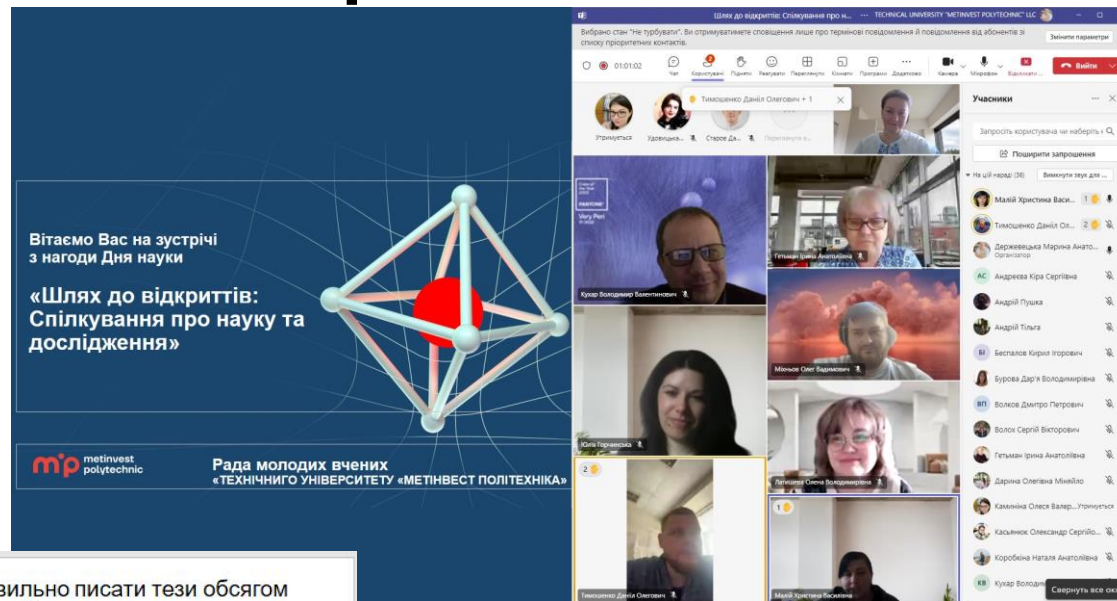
Вітаємо Вас на зустрічі з нагоди Дня науки

«Шлях до відкриттів: Спілкування про науку та дослідження»

mp metinvest polytechnic

Рада молодих вчених «ТЕХНІЧНОГО УНІВЕРСИТЕТУ «МЕТІНВЕСТ ПОЛІТЕХНІКА»

вильно писати тези обсягом

Шлях до відкриттів: Спілкування про н... ··· TECHNICAL UNIVERSITY "METINVEST POLYTECHNIC" LLC

Вибрано стан "Не турбувати". Ви отримуватимете сповіщення лише про термінові повідомлення й повідомлення від абонентів зі списку пріоритетних контактів.

Змінити параметри

01:01:02

Чат Користувачі Підняти Реагувати Переглянути Кімнати Програми Додатково Камера Мікрофон Відключити Вийти

Тимошенко Даніл Олегович + 1

Утримується Удовиченко... Старов Да... Переглянути в...

Учасники

Запросіть користувача чи наберіть н

Поширити запрошення

На цій нараді (36) Вимкнути звук для ...

Малій Христина Васи... 1

Тимошенко Даніл Ол... 2

Держевецька Марина Анато... Організатор

Андреєва Кіра Сергіївна

Андрій Пушка

Андрій Тільга

Беспалов Кирил Ігорович

Бурова Дар'я Володимирівна

Волков Дмитро Петрович

Волох Сергій Вікторович

Гетьман Ірина Анатоліївна

Дарина Олегівна Миняйло

Камініна Олеся Валер... Утримується

Касьянюк Олександр Сергійо...

Коробкіна Наталя Анатоліївна

Кухар Володи...

Свернуть все ок

Very Peri

Кухар Володимир Валентинович

Гетьман Ірина Анатоліївна

Юлія Горчанська

Мовчан Олег Вадимович

Латишева Олена Володимирівна

2

Тимошенко Даніл Олегович

1

Малій Христина Василівна